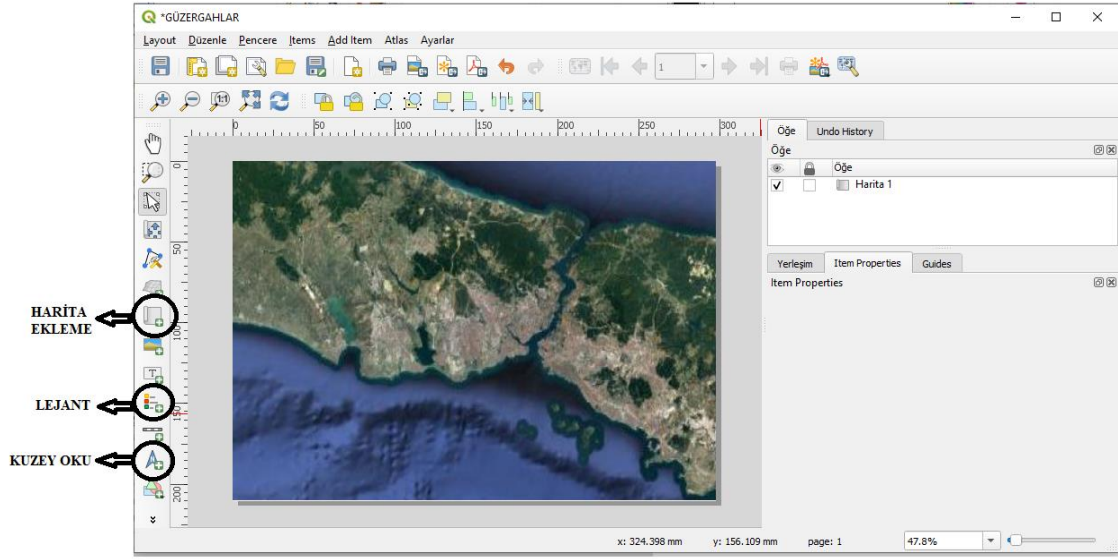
*GÜZERGAHLAR

Layout Düzenle Pencere Items Add Item Atlas Ayarlar

1

0 50 100 150 200 250 300

50

100

150

200

HARİTA EKLEME

LEJANT

KUZEY OKU

Öğe Undo History

Öğe

Öğe

Harita 1

Yerleşim Item Properties Guides

Item Properties

x: 324.398 mm y: 156.109 mm page: 1 47.8%